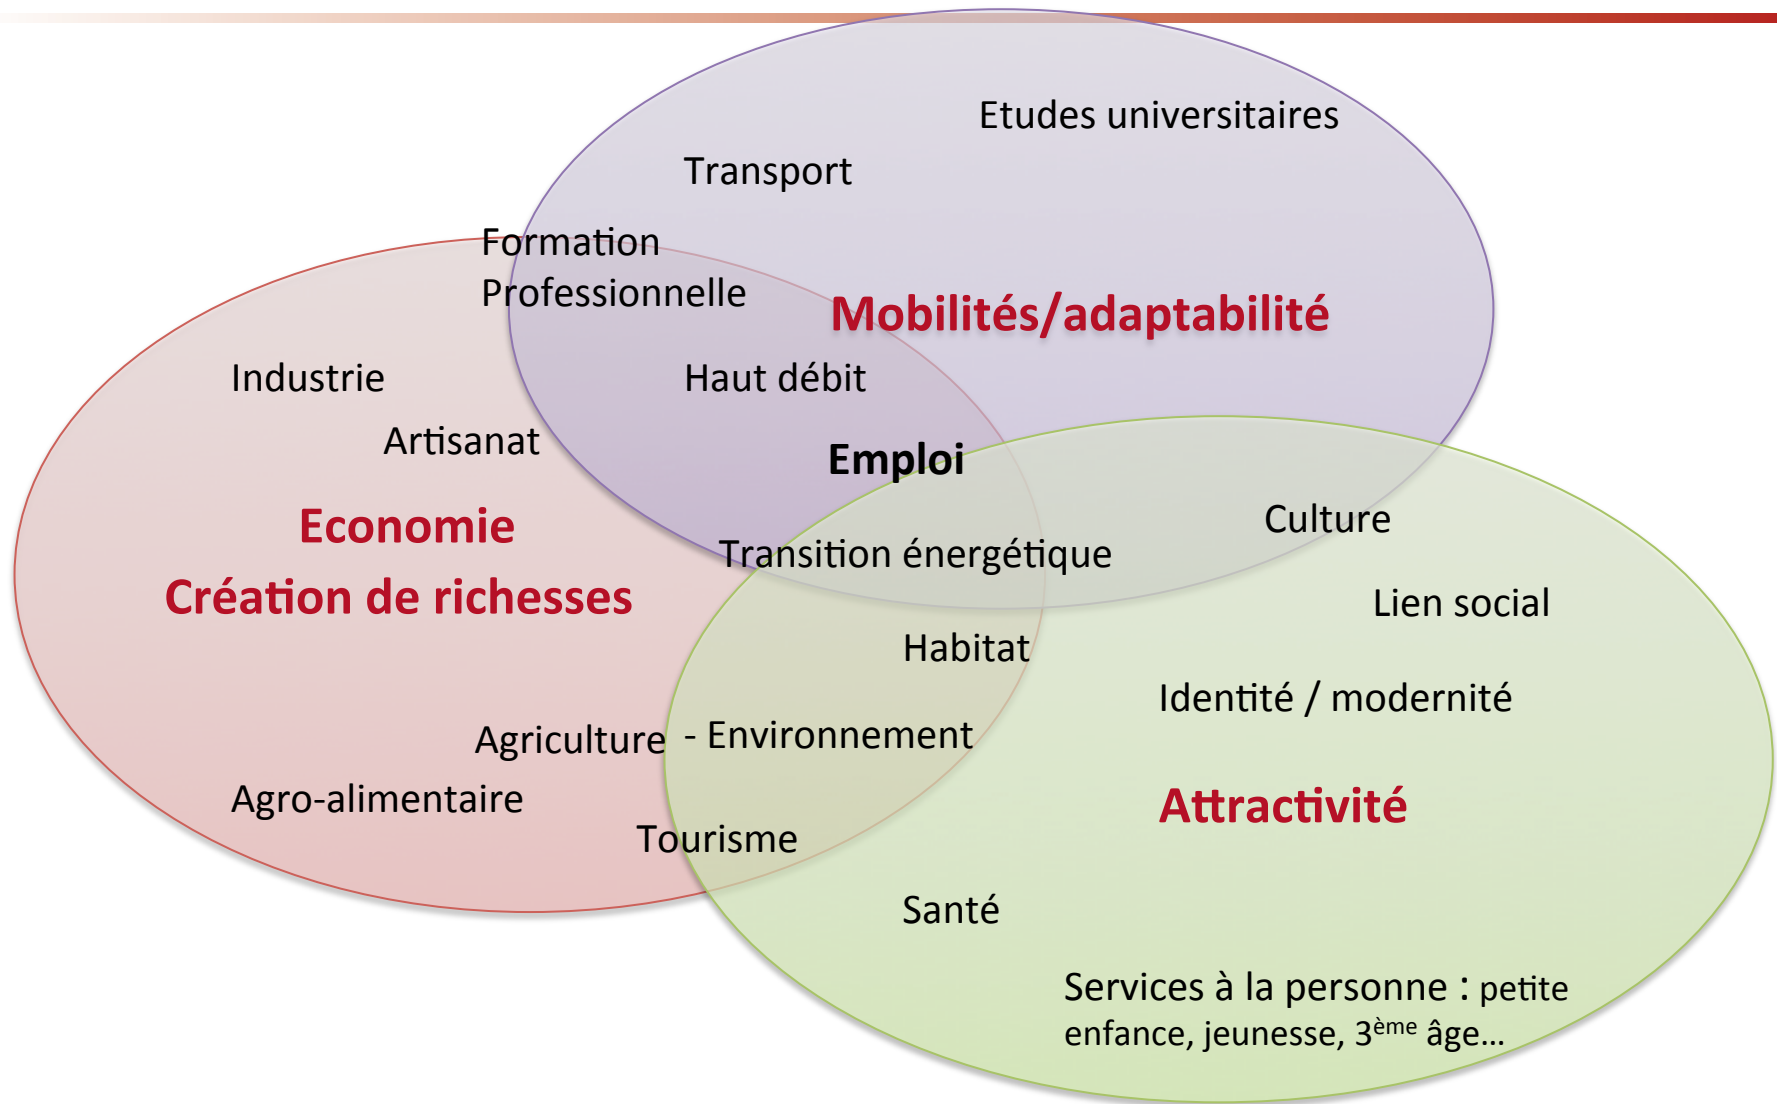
Etudes universitaires

Transport

Formation Professionnelle

Mobilités/adaptabilité

Industrie

Haut débit

Artisanat

Emploi

Economie
Création de richesses

Culture

Transition énergétique

Lien social

Habitat

Identité / modernité

Agriculture - Environnement

Agro-alimentaire

Attractivité

Tourisme

Santé

Services à la personne : petite enfance, jeunesse, 3ème âge…